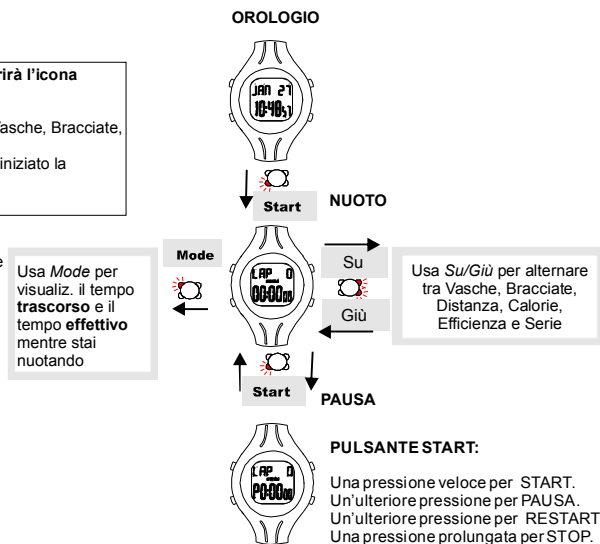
OROLOGIO

rirà l'icona

Vasche, Bracciate,

iniziato la

JAN 27
10:48

Start

NUOTO

e

Mode

Usa *Mode* per visualiz. il tempo **trascorso** e il tempo **effettivo** mentre stai nuotando

LAP 0
00:00

Su

Giù

Usa *Su/Giù* per alternare tra Vasche, Bracciate, Distanza, Calorie, Efficienza e Serie

Start

PAUSA

LAP 0
P0:00

PULSANTE START:

Una pressione veloce per START.
Un'ulteriore pressione per PAUSA.
Un'ulteriore pressione per RESTART
Una pressione prolungata per STOP.